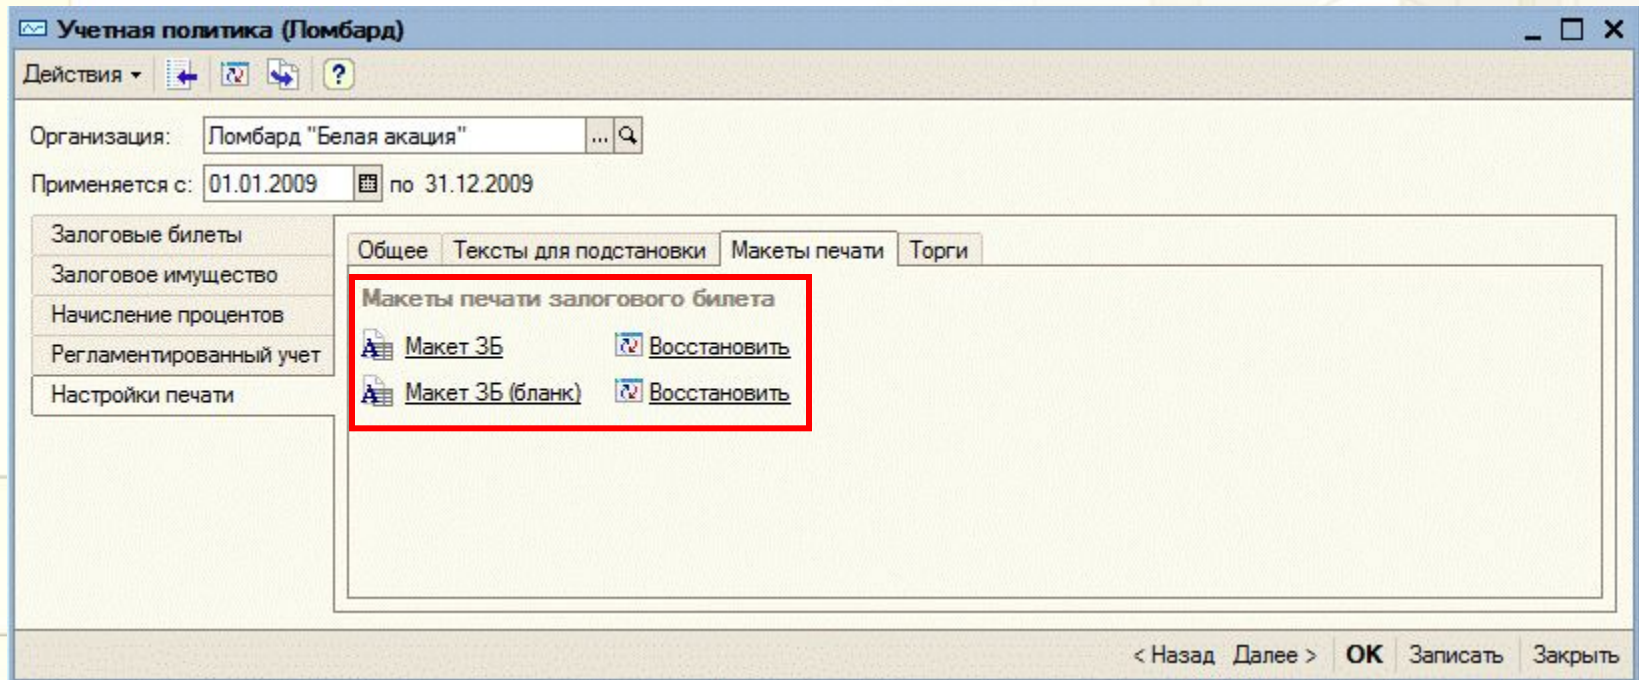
Учетная политика (Ломбард)

Действия

Организация: Ломбард "Белая акация" ...

Применяется с: 01.01.2009 по 31.12.2009

Залоговые билеты
Залоговое имущество
Начисление процентов
Регламентированный учет
Настройки печати

Общее | Тексты для подстановки | Макеты печати | Торги

Макеты печати залогового билета

Макет ЗБ    Восстановить
Макет ЗБ (бланк)    Восстановить

< Назад   Далее >   OK   Записать   Закрыть